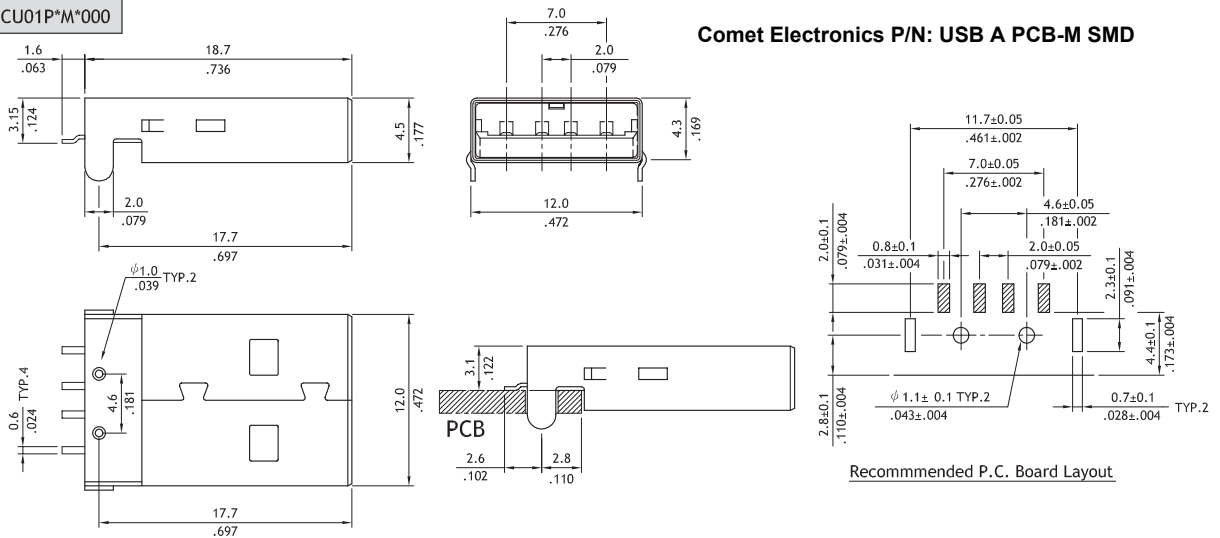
CU01P*M*000

Comet Electronics P/N: USB A PCB-M SMD

1.6
.063
18.7
.736
3.15
.124
4.5
.177
2.0
.079
17.7
.697

7.0
.276
2.0
.079
4.3
.169
12.0
.472

$\phi$1.0
.039
TYP.2
TYP.4
0.6
.024
4.6
.181
12.0
.472
17.7
.697

3.1
.122
PCB
2.6
.102
2.8
.110

11.7±0.05
.461±.002
7.0±0.05
.276±.002
4.6±0.05
.181±.002
2.0±0.1
.079±.004
0.8±0.1
.031±.004
2.0±0.05
.079±.002
2.3±0.1
.091±.004
4.4±0.1
.173±.004
$\phi$ 1.1± 0.1 TYP.2
.043±.004
2.8±0.1
.110±.004
0.7±0.1
.028±.004
TYP.2

Recommmended P.C. Board Layout